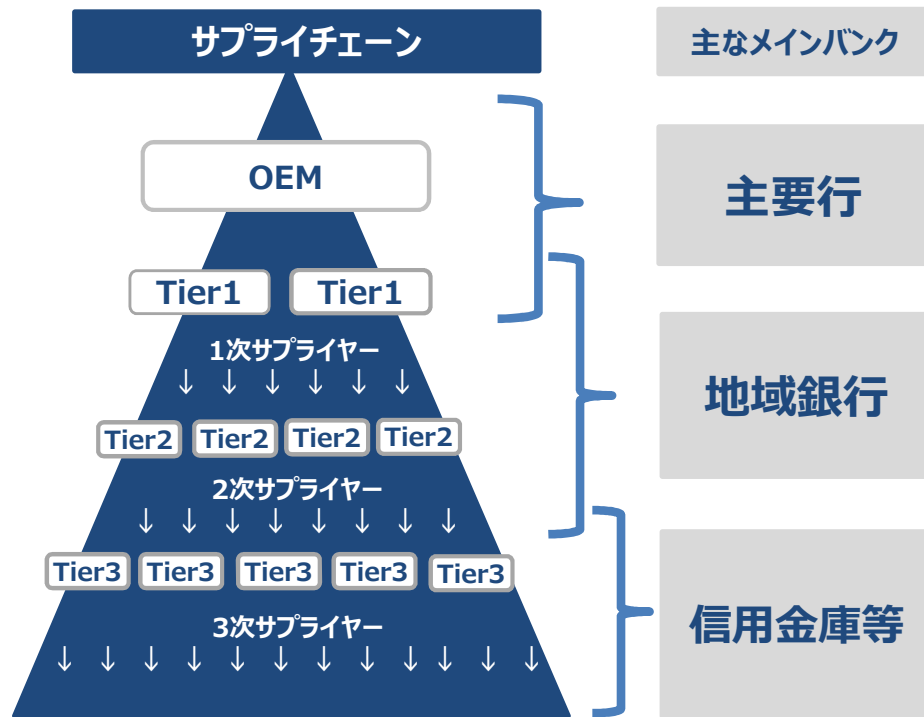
サプライチェーン

主なメインバンク

OEM

主要行

Tier1 Tier1

1次サプライヤー

↓ ↓ ↓ ↓ ↓ ↓ ↓

地域銀行

Tier2 Tier2 Tier2 Tier2

2次サプライヤー

↓ ↓ ↓ ↓ ↓ ↓ ↓ ↓

Tier3 Tier3 Tier3 Tier3 Tier3

信用金庫等

3次サプライヤー

↓ ↓ ↓ ↓ ↓ ↓ ↓ ↓ ↓ ↓ ↓ ↓